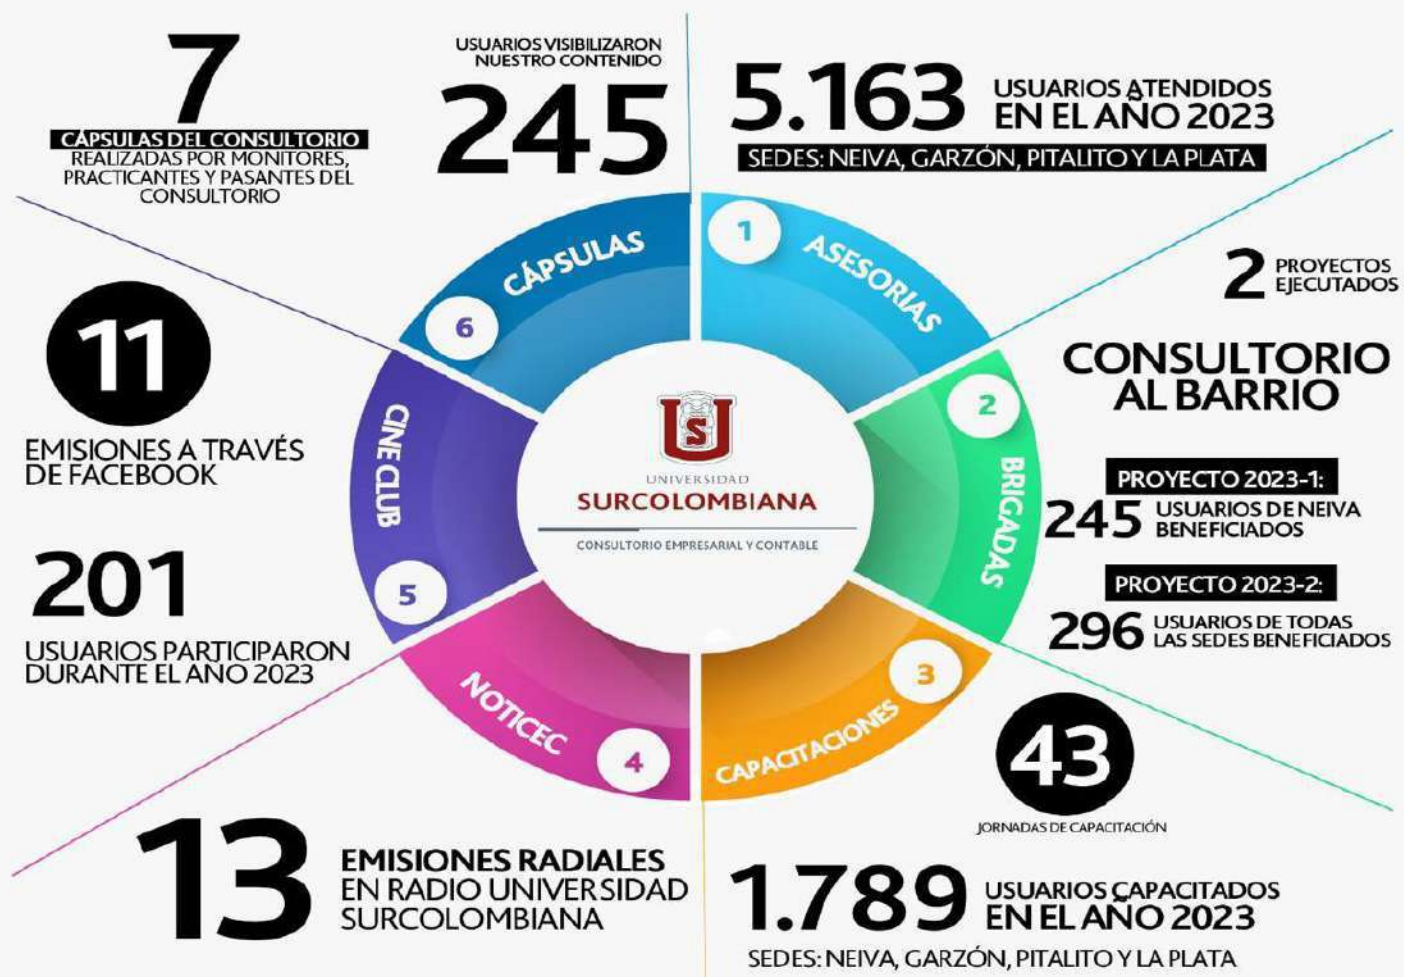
7
CÁPSULAS DEL CONSULTORIO
REALIZADAS POR MONITORES, PRACTICANTES Y PASANTES DEL CONSULTORIO

USUARIOS VISIBILIZARON NUESTRO CONTENIDO
245

5.163 USUARIOS ATENDIDOS EN EL AÑO 2023
SEDES: NEIVA, GARZÓN, PITALITO Y LA PLATA

2 PROYECTOS EJECUTADOS

CONSULTORIO AL BARRIO

PROYECTO 2023-1:
245 USUARIOS DE NEIVA BENEFICIADOS

PROYECTO 2023-2:
296 USUARIOS DE TODAS LAS SEDES BENEFICIADOS

11
EMISIONES A TRAVÉS DE FACEBOOK

201
USUARIOS PARTICIPARON DURANTE EL AÑO 2023

1 ASESORIAS
2 BRIGADAS
3 CAPACITACIONES
4 NOTICEC
5 CINE CLUB
6 CÁPSULAS

UNIVERSIDAD
SURCOLOMBIANA
CONSULTORIO EMPRESARIAL Y CONTABLE

43
JORNADAS DE CAPACITACIÓN

13 EMISIONES RADIALES EN RADIO UNIVERSIDAD SURCOLOMBIANA

1.789 USUARIOS CAPACITADOS EN EL AÑO 2023
SEDES: NEIVA, GARZÓN, PITALITO Y LA PLATA